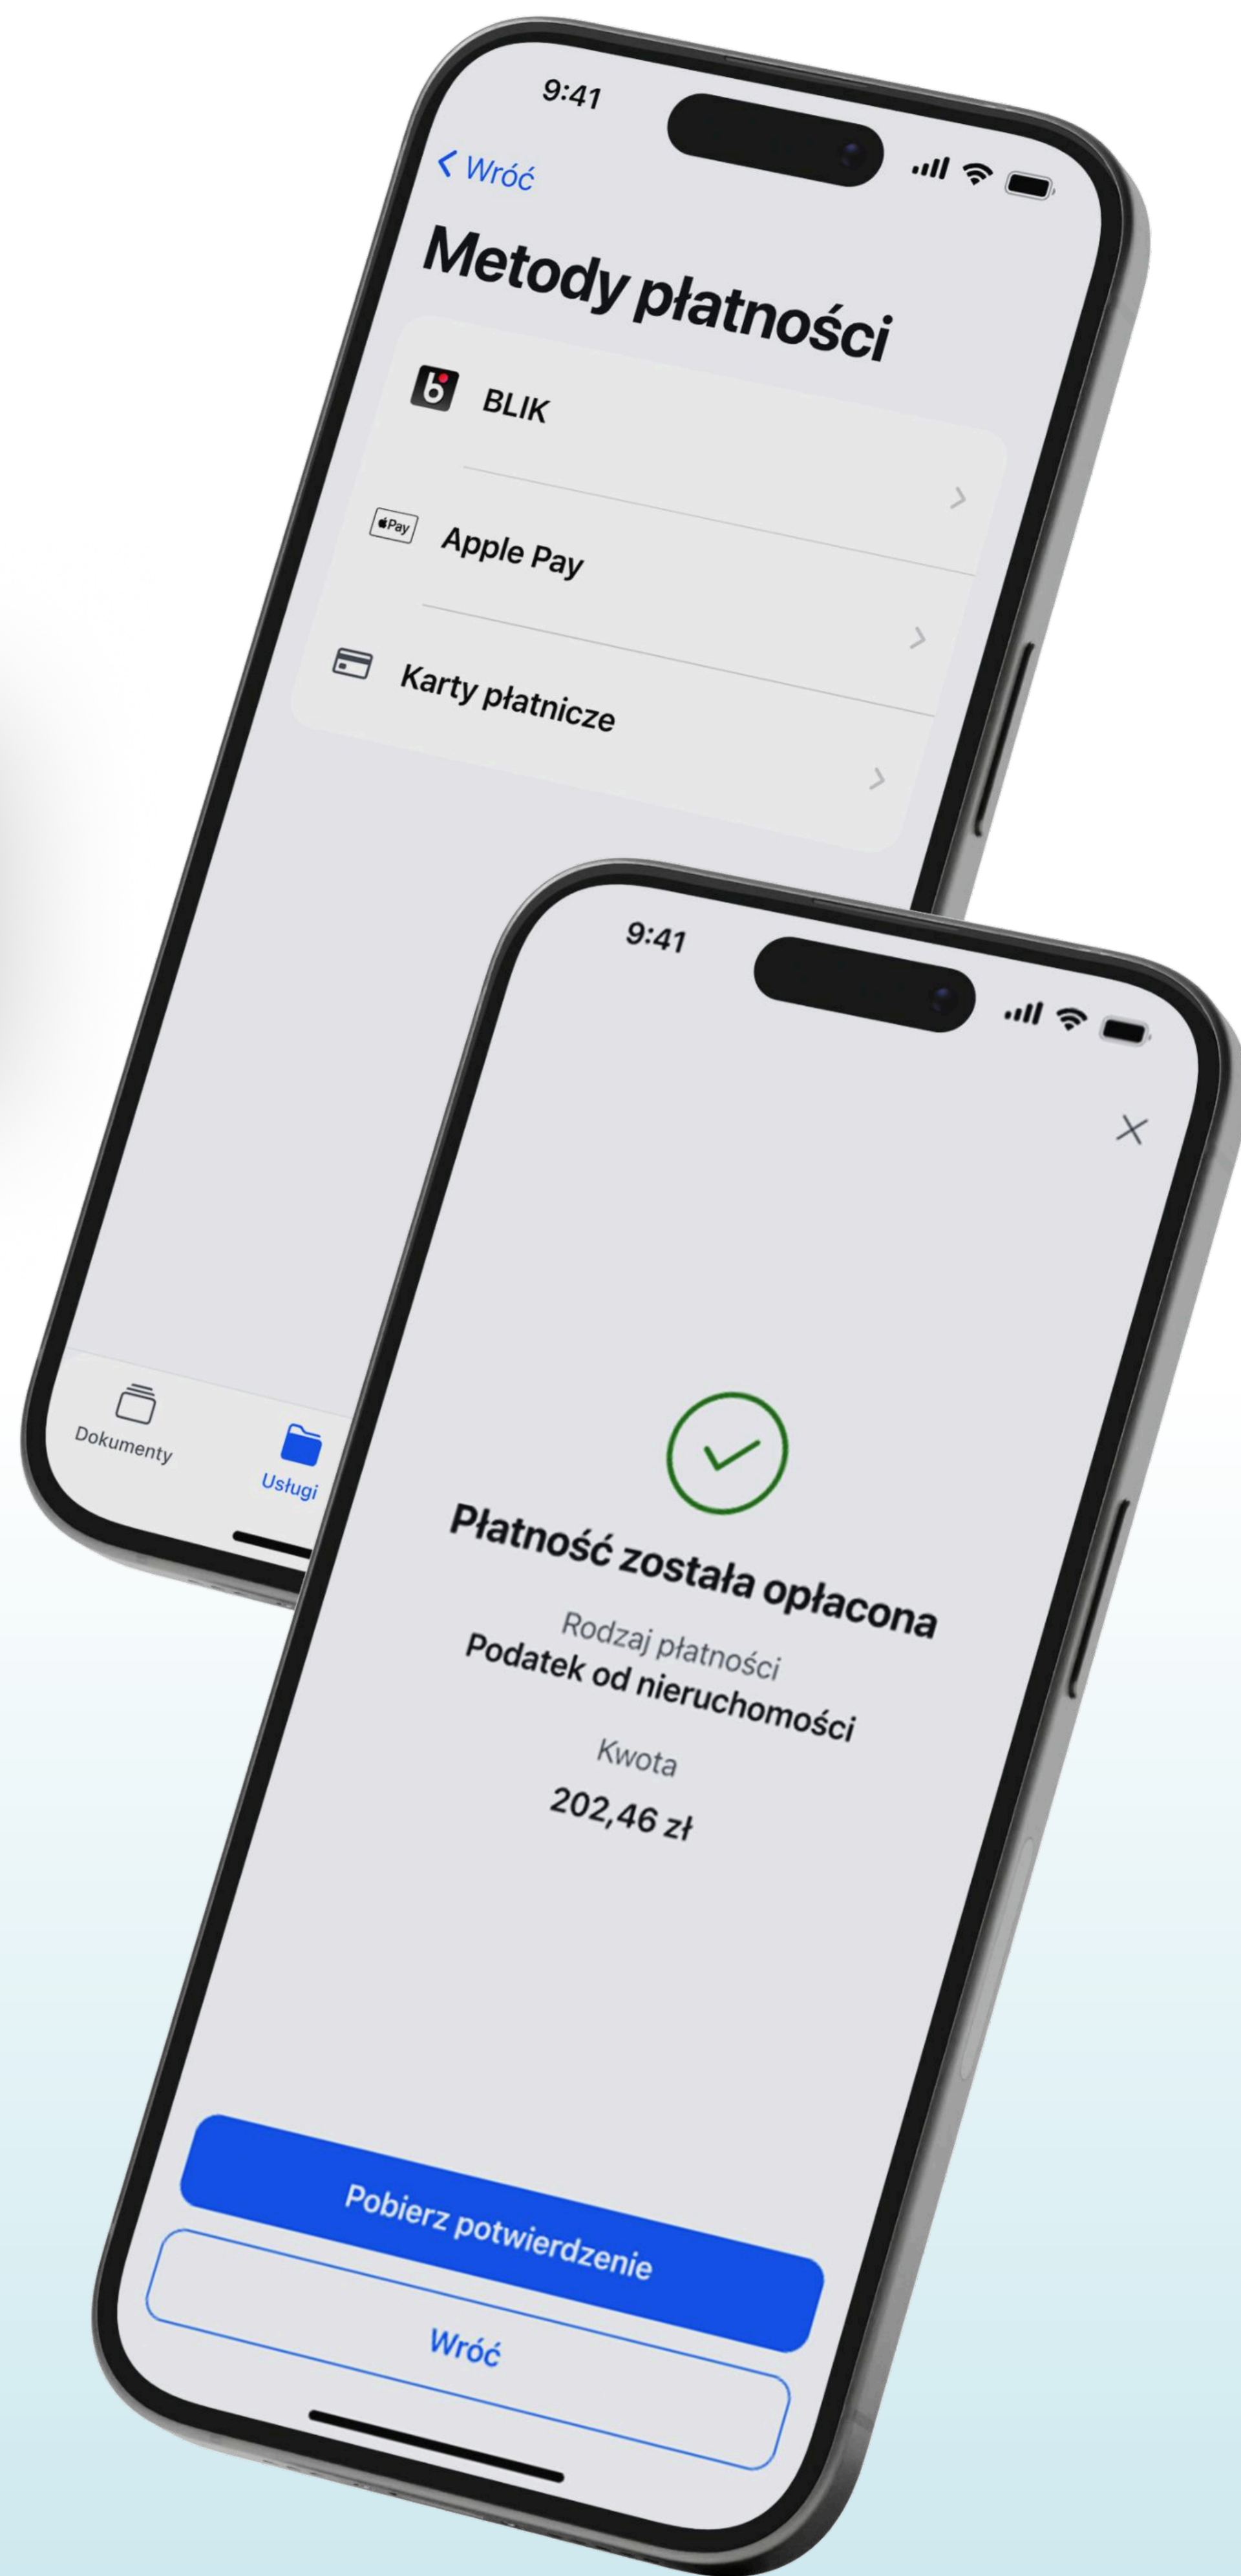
9:41

Wróć

Metody płatności

BLIK

Pay

Apple Pay

Karty płatnicze

Dokumenty

Usługi

9:41

Płatność została opłacona

Rodzaj płatności

Podatek od nieruchomości

Kwota

202,46 zł

Pobierz potwierdzenie

Wróć